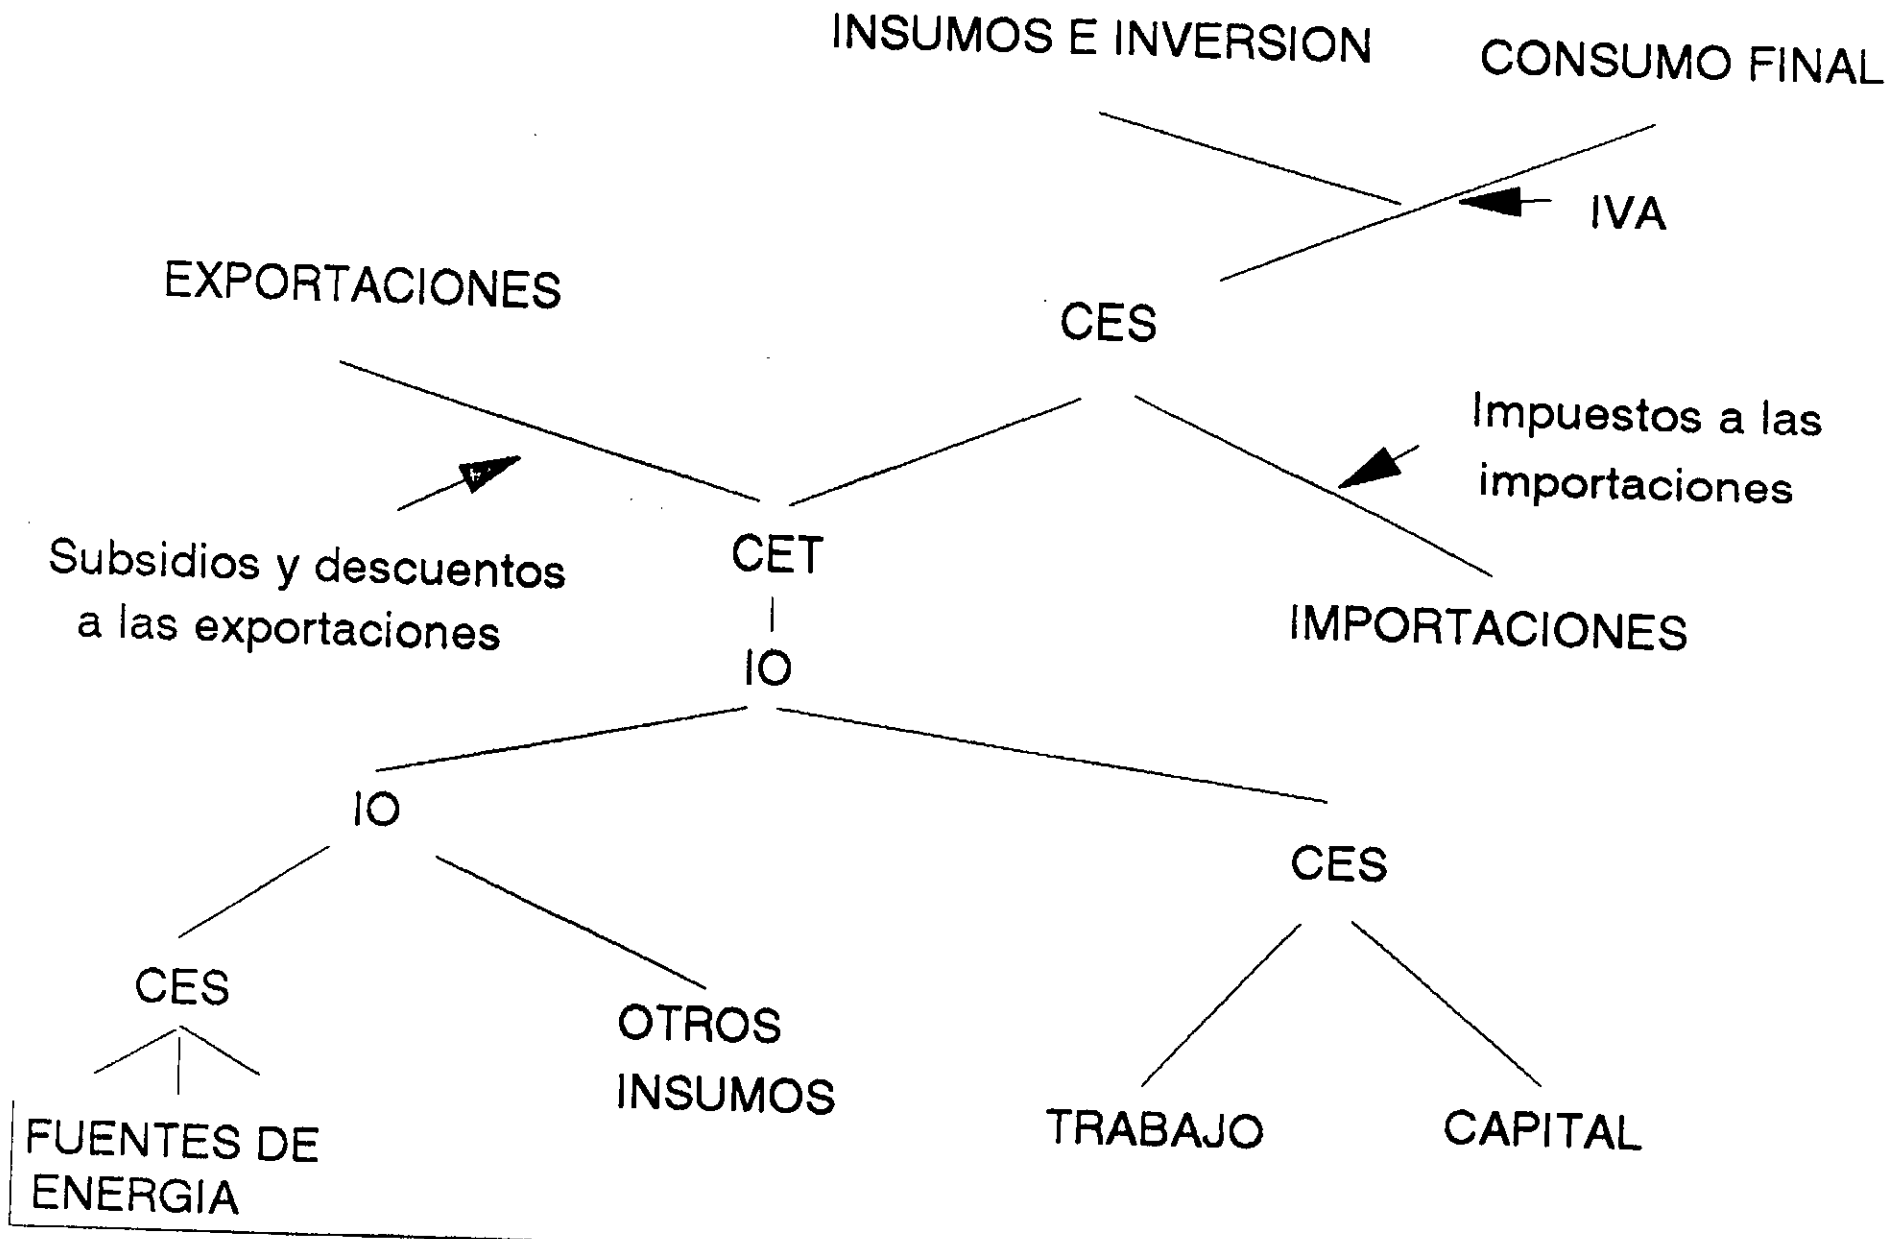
INSUMOS E INVERSION

CONSUMO FINAL

IVA

EXPORTACIONES

CES

Impuestos a las importaciones

Subsidios y descuentos a las exportaciones

CET

IMPORTACIONES

IO

IO

CES

CES

OTROS INSUMOS

FUENTES DE ENERGIA

TRABAJO

CAPITAL